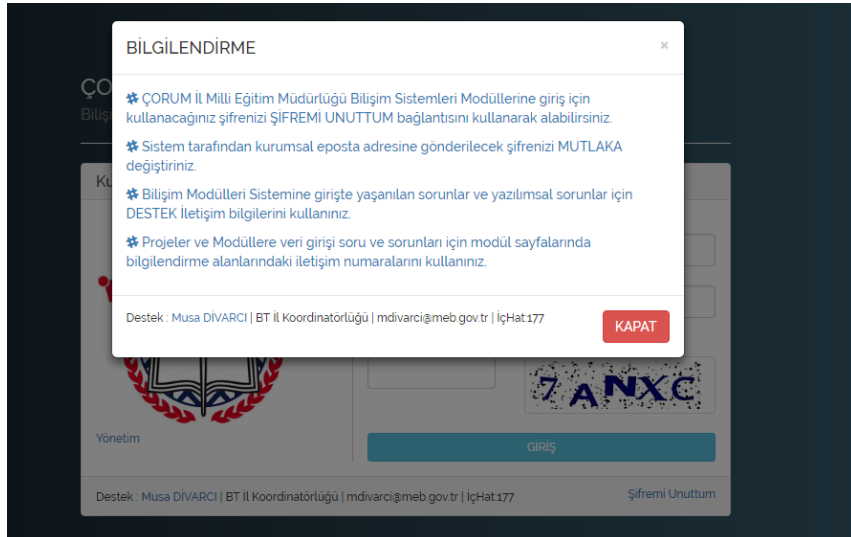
BİLGİLENDİRME

×

✱ ÇORUM İl Milli Eğitim Müdürlüğü Bilişim Sistemleri Modüllerine giriş için kullanacağınız şifrenizi ŞİFREMİ UNUTTUM bağlantısını kullanarak alabilirsiniz.

✱ Sistem tarafından kurumsal eposta adresine gönderilecek şifrenizi MUTLAKA değiştiriniz.

✱ Bilişim Modülleri Sistemine girişte yaşanılan sorunlar ve yazılımsal sorunlar için DESTEK iletişim bilgilerini kullanınız.

✱ Projeler ve Modüllere veri girişi soru ve sorunları için modül sayfalarında bilgilendirme alanlarındaki iletişim numaralarını kullanınız.

Destek : Musa DİVARCI | BT İl Koordinatörlüğü | mdivarci@meb.gov.tr | İçHat:177

KAPAT

ÇO
Bilişi

Ku

7ANXC

Yönetim

GİRİŞ

Destek : Musa DİVARCI | BT İl Koordinatörlüğü | mdivarci@meb.gov.tr | İçHat:177

Şifremi Unuttum